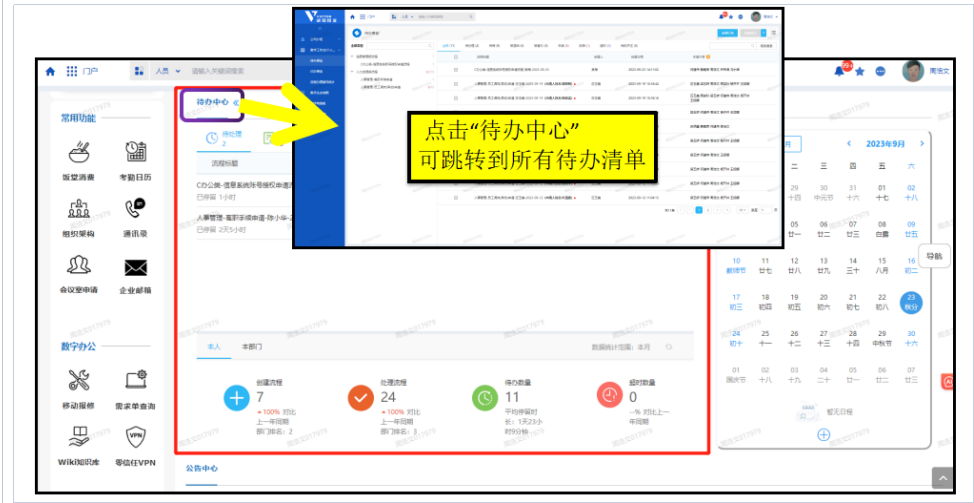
门户

人员

请输入关键词搜索

周宝文

常用功能

饭堂消费

考勤日历

组织架构

通讯录

会议室申请

企业邮箱

数字办公

移动报修

需求单查询

Wiki知识库

零信任VPN

待办中心

待处理 2

流程标题

CI办公类-信息系统账号授权申请流程

已停留 1小时

人事管理-离职手续申请-陈小华-2

已停留 2天5小时

点击"待办中心"
可跳转到所有待办清单

2023年9月

六

一 二 三 四 五

29 30 31 01 02
廿七 中元节 廿九 十七 十八

05 06 07 08 09
廿一 廿二 廿三 白露 廿五

10 11 12 13 14 15 16
教师节 廿七 廿八 廿九 三十 八月 初二

17 18 19 20 21 22 23
初三 初四 初五 初六 初七 初八 秋分

24 25 26 27 28 29 30
初十 十一 十二 十三 十四 中秋节 十六

01 02 03 04 05 06 07
国庆节 十八 十九 二十 廿一 廿二 廿三

暂无日程

导航

本人

本部门

数据统计范围：本月

创建流程
7
↑100% 对比上一年同期
部门排名：2

处理流程
24
↑100% 对比上一年同期
部门排名：3

待办数量
11
平均停留时长：1天23小时分钟

超时数量
0
--% 对比上一年同期

公告中心